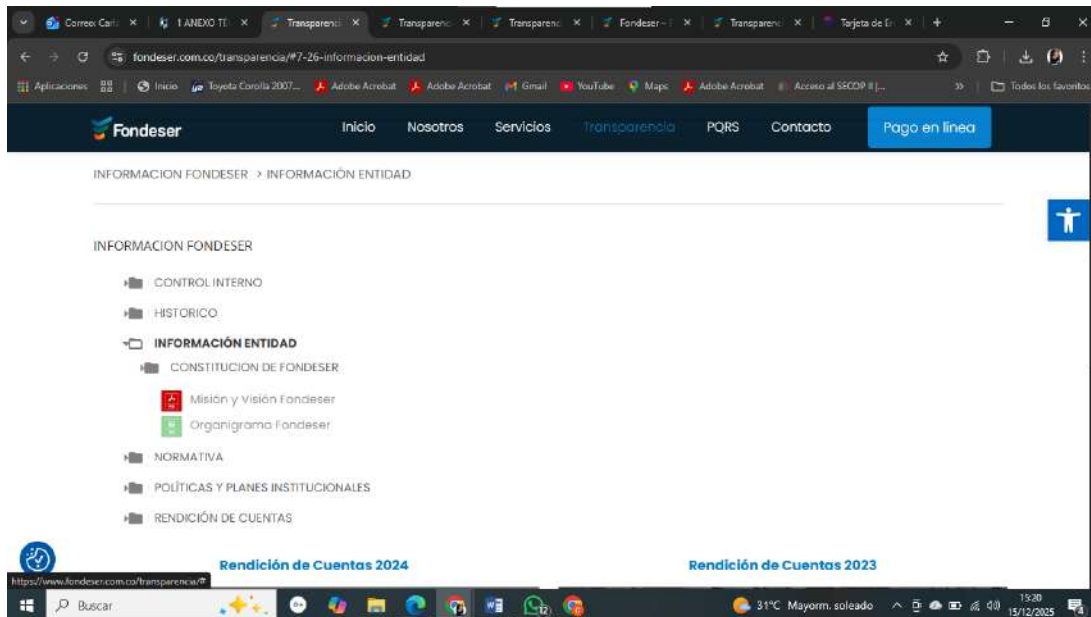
Correo: Carl × | 1 ANEXO TÉ × | Transparenci × | Transparenc × | Transparenc × | Fondeser – × | Transparenc × | Tarjeta de Er × | +

fondeser.com.co/transparencia/#7-26-informacion-entidad

Aplicaciones | Inicio | Toyota Corolla 2007... | Adobe Acrobat | Adobe Acrobat | Gmail | YouTube | Maps | Adobe Acrobat | Acceso al SECOP II |... | » | Todos los favoritos

Fondeser

Inicio Nosotros Servicios Transparencia PQRS Contacto Pago en linea

INFORMACION FONDESER > INFORMACIÓN ENTIDAD

INFORMACION FONDESER

CONTROL INTERNO

HISTORICO

INFORMACIÓN ENTIDAD

CONSTITUCION DE FONDESER

Misión y Visión Fondeser

Organigrama Fondeser

NORMATIVA

POLÍTICAS Y PLANES INSTITUCIONALES

RENDICIÓN DE CUENTAS

Rendición de Cuentas 2024

Rendición de Cuentas 2023

https://www.fondeser.com.co/transparencia/#

Buscar

31°C Mayorm. soleado

15:20
15/12/2025